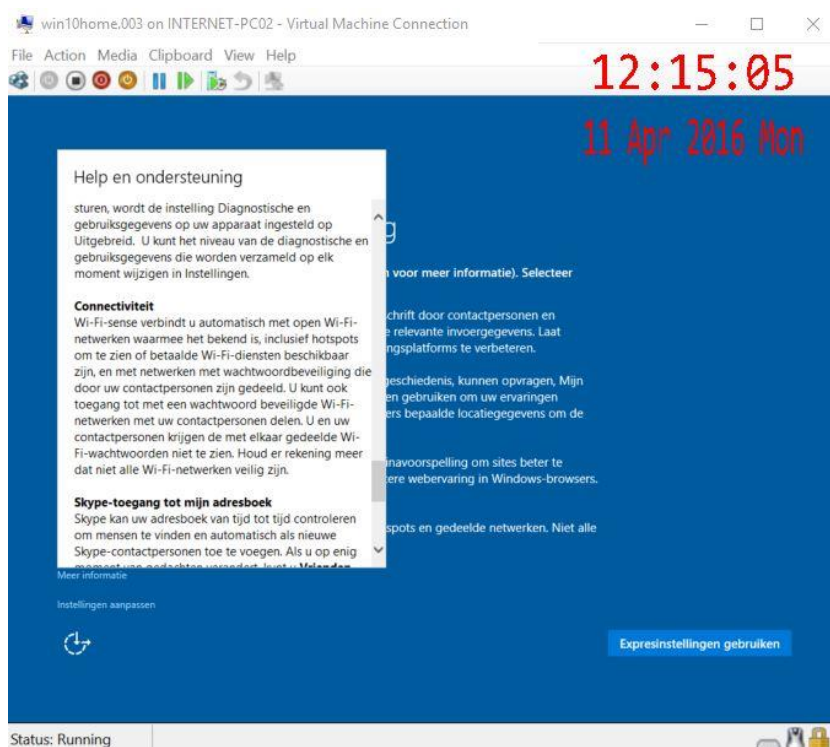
win10home.003 on INTERNET-PC02 - Virtual Machine Connection

File Action Media Clipboard View Help

12:15:05

11 Apr 2016 Mon

Help en ondersteuning

sturen, wordt de instelling Diagnostische en gebruiksgegevens op uw apparaat ingesteld op Uitgebreid. U kunt het niveau van de diagnostische en gebruiksgegevens die worden verzameld op elk moment wijzigen in Instellingen.

Connectiviteit
Wi-Fi-sense verbindt u automatisch met open Wi-Fi-netwerken waarmee het bekend is, inclusief hotspots om te zien of betaalde Wi-Fi-diensten beschikbaar zijn, en met netwerken met wachtwoordbeveiliging die door uw contactpersonen zijn gedeeld. U kunt ook toegang tot met een wachtwoord beveiligde Wi-Fi-netwerken met uw contactpersonen delen. U en uw contactpersonen krijgen de met elkaar gedeelde Wi-Fi-wachtwoorden niet te zien. Houd er rekening meer dat niet alle Wi-Fi-netwerken veilig zijn.

Skype-toegang tot mijn adresboek
Skype kan uw adresboek van tijd tot tijd controleren om mensen te vinden en automatisch als nieuwe Skype-contactpersonen toe te voegen. Als u op enig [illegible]

g

voor meer informatie). Selecteer

chrift door contactpersonen en
relevante invoergegevens. Laat
ngsplatforms te verbeteren.

geschiedenis, kunnen opvragen, Mijn
en gebruiken om uw ervaringen
rs bepaalde locatiegegevens om de

navoorspelling om sites beter te
tere webervaring in Windows-browsers.

spots en gedeelde netwerken. Niet alle

Meer informatie

Instellingen aanpassen

Expresinstellingen gebruiken

Status: Running